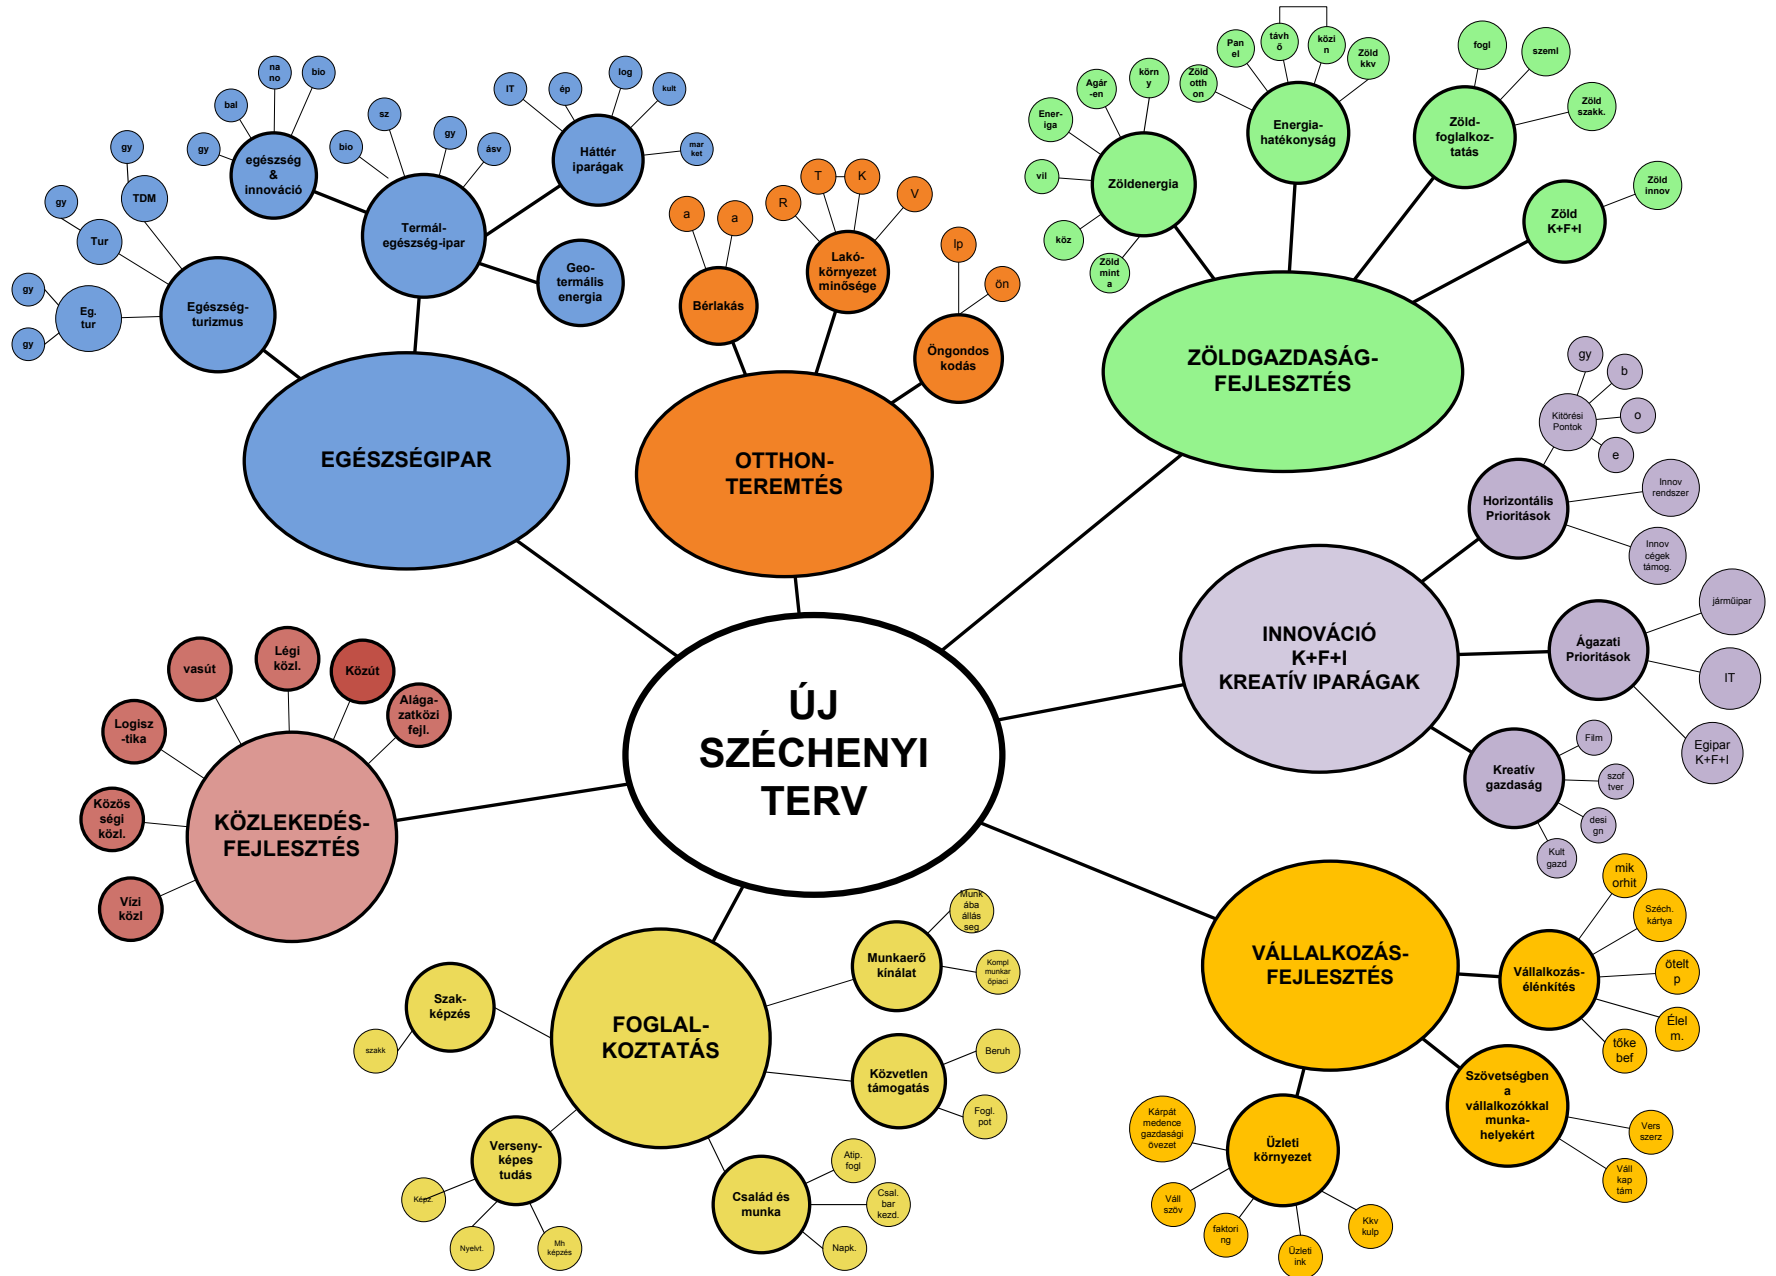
ÚJ SZÉCHENYI TERV

EGÉSZSÉGIPAR

Egészség-turizmus
Eg. tur
gy
gy
Tur
gy
TDM
gy

egészség & innováció
gy
bal
na no
bio

Termál-egészség-ipar
bio
sz
gy
ásv

Háttér iparágak
IT
ép
log
kult
mar ket

Geo-termális energia

OTTHON-TEREMTÉS

Bérlakás
a
a

Lakó-környezet minősége
R
T
K
V

Öngondos kodás
lp
ön

ZÖLDGAZDASÁG-FEJLESZTÉS

Zöldenergia
Ener-iga
Agár-en
körn y
vil
köz
Zöld mint a

Energia-hatékonyság
Zöld otth on
Pan el
távh ő
közi n
Zöld kkv

Zöld-foglalkoz-tatás
fogl
szeml
Zöld szakk.

Zöld K+F+I
Zöld innov

INNOVÁCIÓ K+F+I KREATÍV IPARÁGAK

Horizontális Prioritások
Kitörési Pontok
gy
b
o
e
Innov rendszer
Innov cégek támog.

Ágazati Prioritások
járműipar
IT
Egipar K+F+I

Kreatív gazdaság
Film
szof tver
desi gn
Kult gazd

VÁLLALKOZÁS-FEJLESZTÉS

Vállalkozás-élénkítés
mik orhit
Szech. kártya
ötelt p
Élel m.
tőke bef

Szövetségben a vállalkozókkal munka-helyekért
Vers szerz
Váll kap tám

Üzleti környezet
Kárpát medence gazdasági övezet
Váll szöv
faktori ng
Üzleti ink
Kkv kulp

FOGLAL-KOZTATÁS

Munkaerő kínálat
Munk ába állás seg
Kompl munkar öpiaci

Közvetlen támogatás
Beruh
Fogl. pot

Család és munka
Atip. fogl
Csal. bar kezd.
Napk.

Verseny-képes tudás
Képz.
Nyelvt.
Mh képzés

Szak-képzés
szakk

KÖZLEKEDÉS-FEJLESZTÉS
vasút
Légi közl.
Közút
Alága-zatközi fejl.
Logisz-tika
Közös ségi közl.
Vízi közl